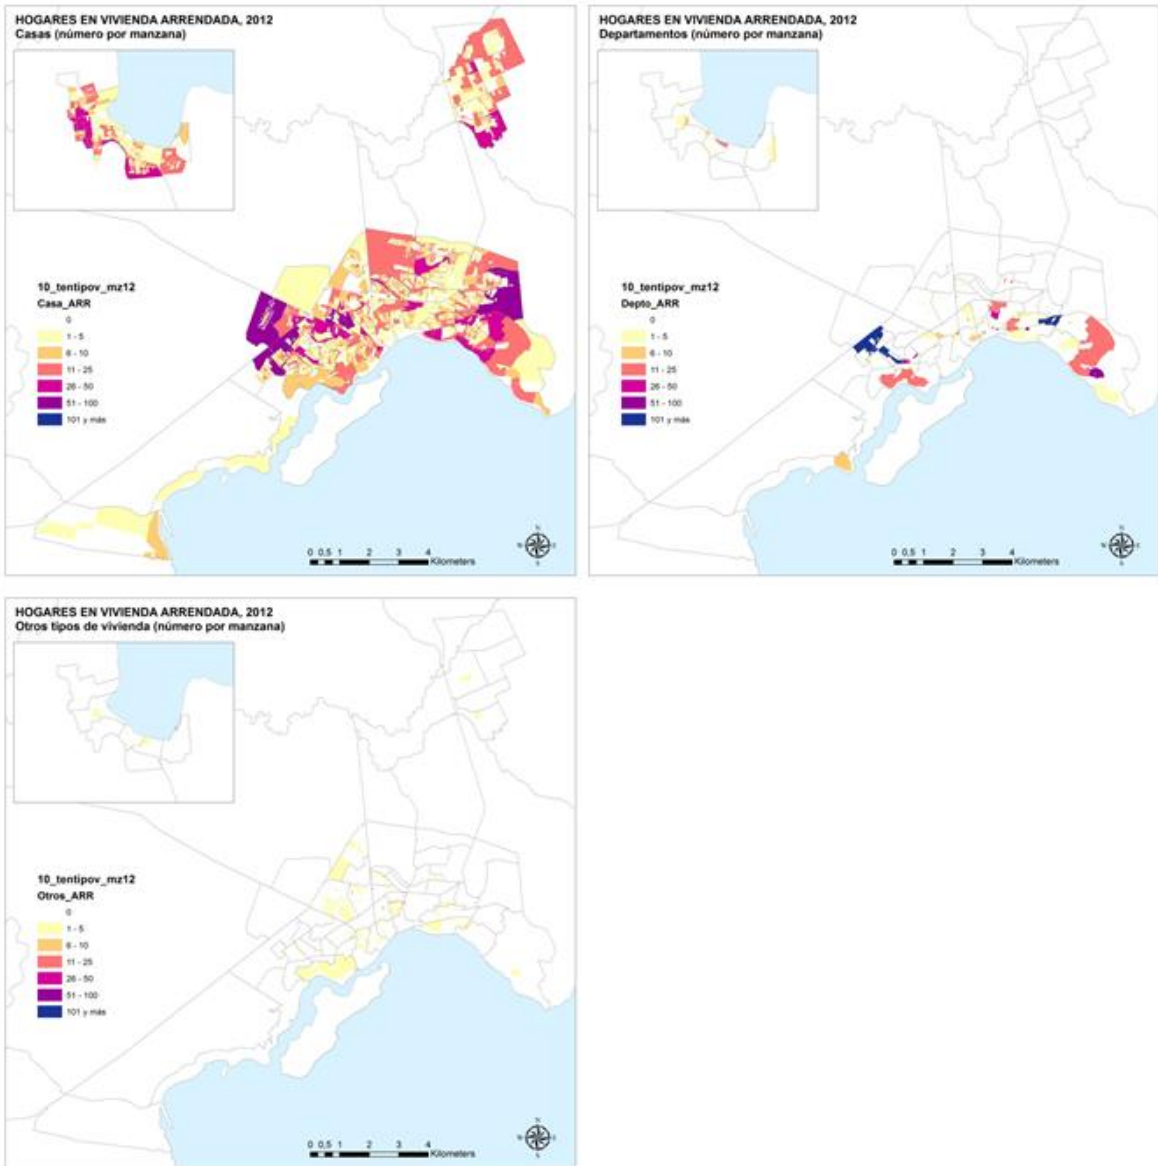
HOGARES EN VIVIENDA ARRENDADA, 2012
Casas (número por manzana)

10_tentipov_mz12
Casa_ARR
0
1 - 5
6 - 10
11 - 25
26 - 50
51 - 100
101 y más

0 0,5 1 2 3 4 Kilometers

N
S

HOGARES EN VIVIENDA ARRENDADA, 2012
Departamentos (número por manzana)

10_tentipov_mz12
Depto_ARR
0
1 - 5
6 - 10
11 - 25
26 - 50
51 - 100
101 y más

0 0,5 1 2 3 4 Kilometers

N
S

HOGARES EN VIVIENDA ARRENDADA, 2012
Otros tipos de vivienda (número por manzana)

10_tentipov_mz12
Otros_ARR
0
1 - 5
6 - 10
11 - 25
26 - 50
51 - 100
101 y más

0 0,5 1 2 3 4 Kilometers

N
S